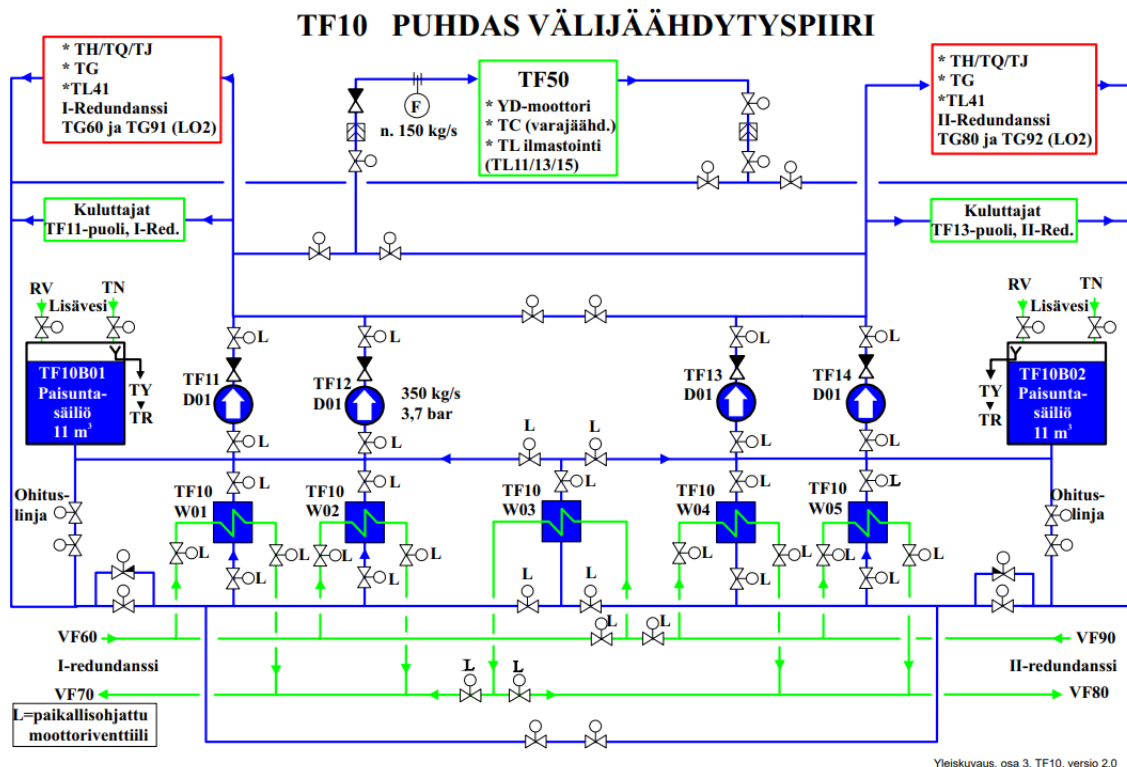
TF10 PUHDAS VÄLIJÄÄHDYTYSPIIRI

* TH/TQ/TJ
* TG
*TL41
I-Redundanssi
TG60 ja TG91 (LO2)

F
n. 150 kg/s

TF50
* YD-moottori
* TC (varajäähd.)
* TL ilmastointi
(TL11/13/15)

* TH/TQ/TJ
* TG
*TL41
II-Redundanssi
TG80 ja TG92 (LO2)

Kuluttajat
TF11-puoli, I-Red.

Kuluttajat
TF13-puoli, II-Red.

RV
TN
Lisävesi

RV
TN
Lisävesi

TF10B01
Paisunta-
säiliö
11 m$^3$

TY
TR

L
L
L
L

TF11
D01

TF12
D01

350 kg/s
3,7 bar

TF13
D01

TF14
D01

TF10B02
Paisunta-
säiliö
11 m$^3$

TY
TR

L L L L L L

Ohitus-
linja

TF10
W01

TF10
W02

TF10
W03

TF10
W04

TF10
W05

Ohitus-
linja

L L L L L L L L L L L L L L L L

VF60
I-redundanssi
VF70

VF90
II-redundanssi
VF80

L L

L=paikallisohjattu
moottoriventtiili

Yleiskuvaus, osa 3. TF10, versio 2.0